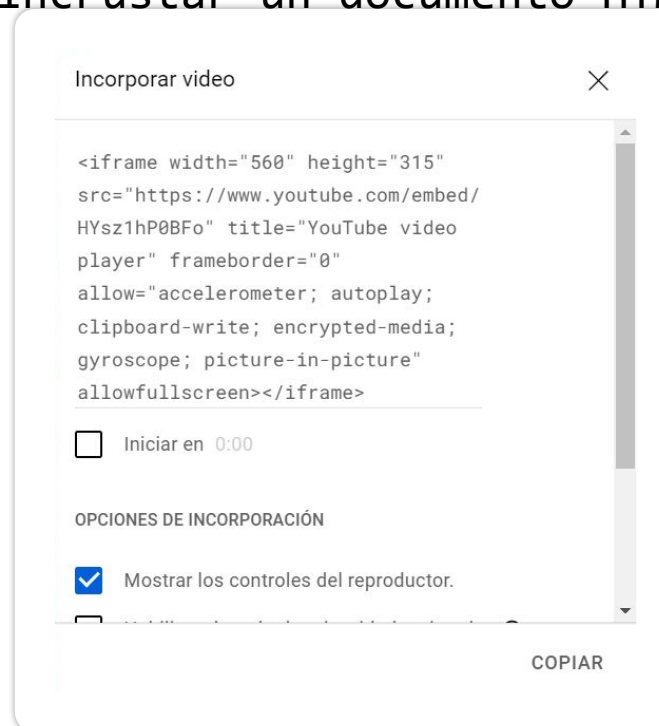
Incrustar un documento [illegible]

Incorporar video

×

<iframe width="560" height="315" src="https://www.youtube.com/embed/HYsz1hP0BFo" title="YouTube video player" frameborder="0" allow="accelerometer; autoplay; clipboard-write; encrypted-media; gyroscope; picture-in-picture" allowfullscreen></iframe>

Iniciar en 0:00

OPCIONES DE INCORPORACIÓN

Mostrar los controles del reproductor.

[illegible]

COPIAR